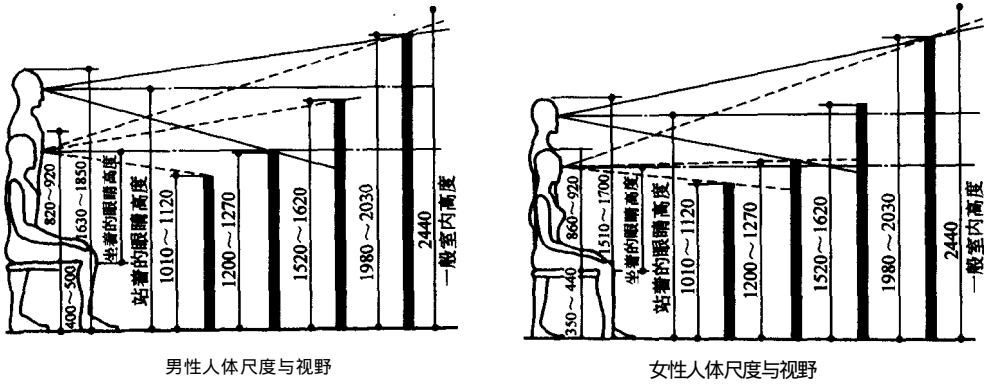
820～920
1630～1850
坐着的眼睛高度
站着的眼睛高度
400～500
1010～1120
1200～1270
1520～1620
1980～2030
2440
一般室内高度

男性人体尺度与视野

860～920
1510～1700
坐着的眼睛高度
站着的眼睛高度
350～440
1010～1120
1200～1270
1520～1620
1980～2030
2440
一般室内高度

女性人体尺度与视野